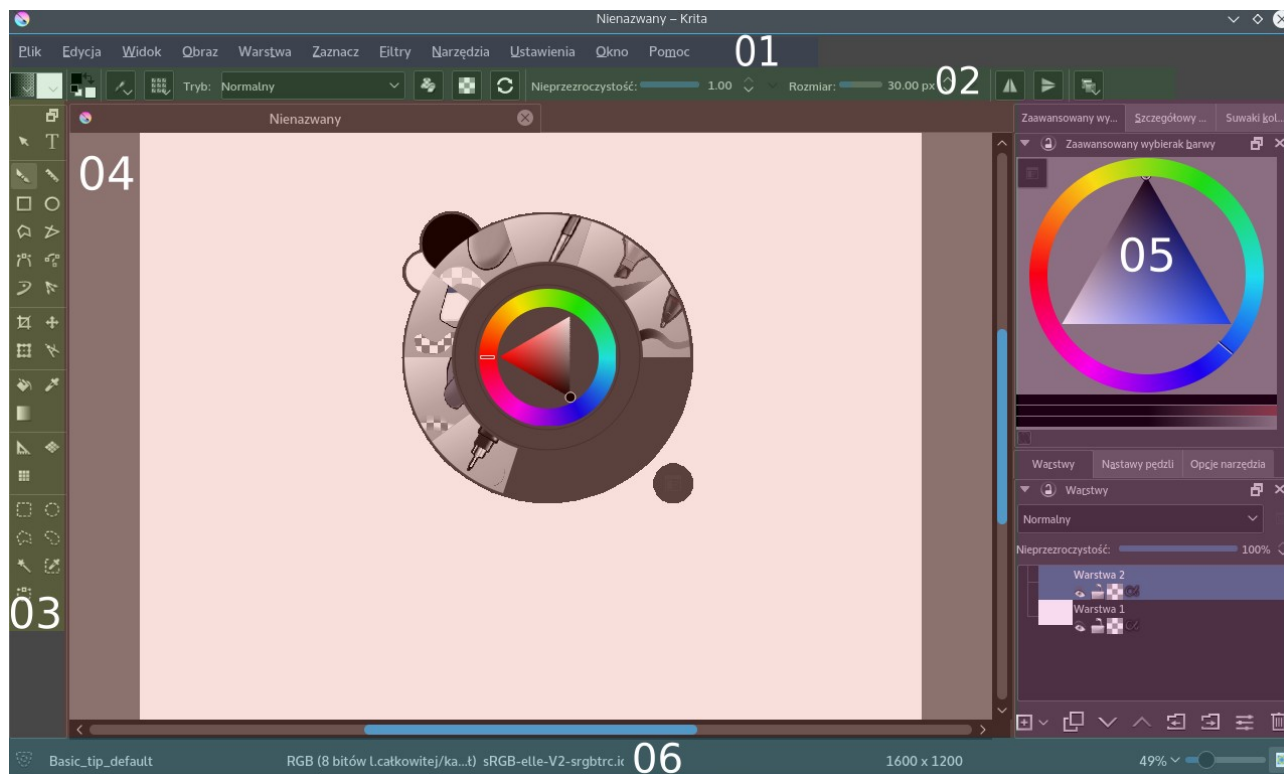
Nienazwany – Krita

Plik Edycja Widok Obraz Warstwa Zaznacz Filtry Narzędzia Ustawienia Okno Pomoc 01

Tryb: Normalny Nieprzezroczystość: 1.00 Rozmiar: 30.00 px 02

Nienazwany

04

03

Zaawansowany wy... Szczegółowy ... Suwaki kol...

Zaawansowany wybierak barwy

05

Warstwy Nastawy pędzli Opcje narzędzia

Warstwy

Normalny

Nieprzezroczystość: 100%

Warstwa 2

Warstwa 1

Basic_tip_default RGB (8 bitów l.całkowitej/ka...t) sRGB-elle-V2-srgbtrc.ic 06 1600 x 1200 49%